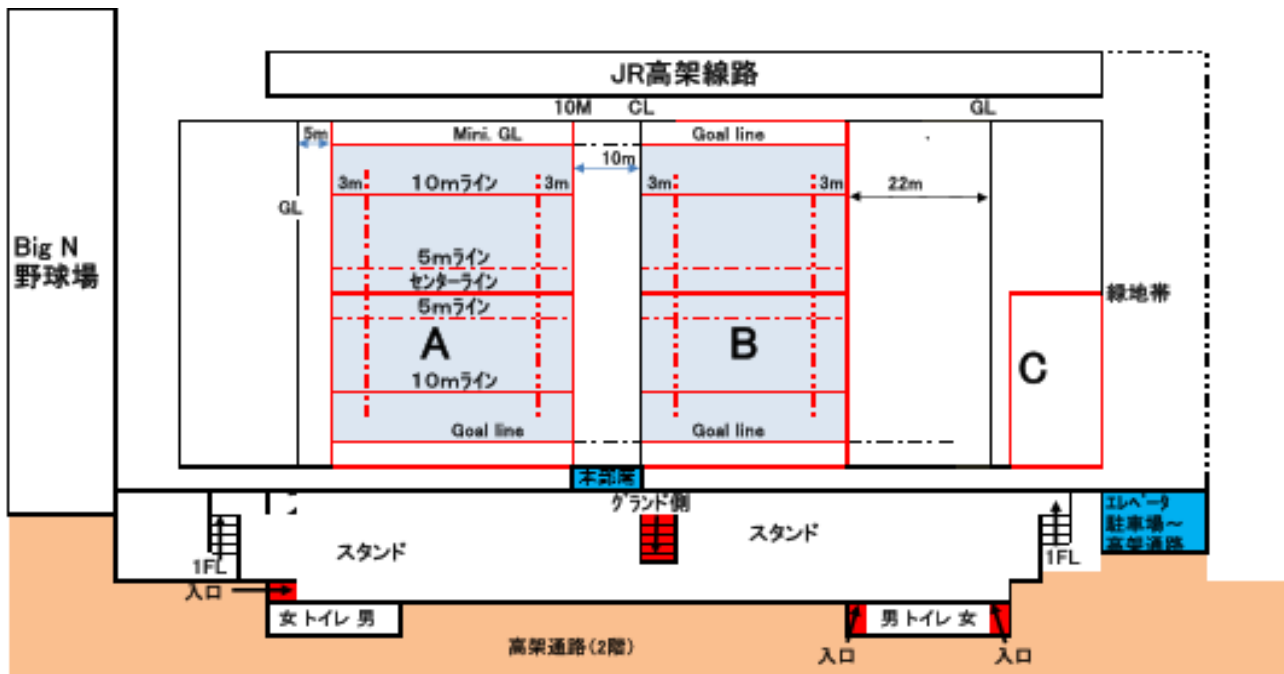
JR高架線路

10M CL GL

5m Mini. GL Goal line

10m

3m 10mライン 3m 3m 3m 22m

GL

Big N
野球場

5mライン
センターライン
5mライン

緑地帯

A B C

10mライン

Goal line Goal line

本部席

グランド側

スタンド スタンド

エレベータ
駐車場～
高架通路

1FL 1FL

入口

女 トイレ 男 男 トイレ 女

高架通路(2階)

入口 入口